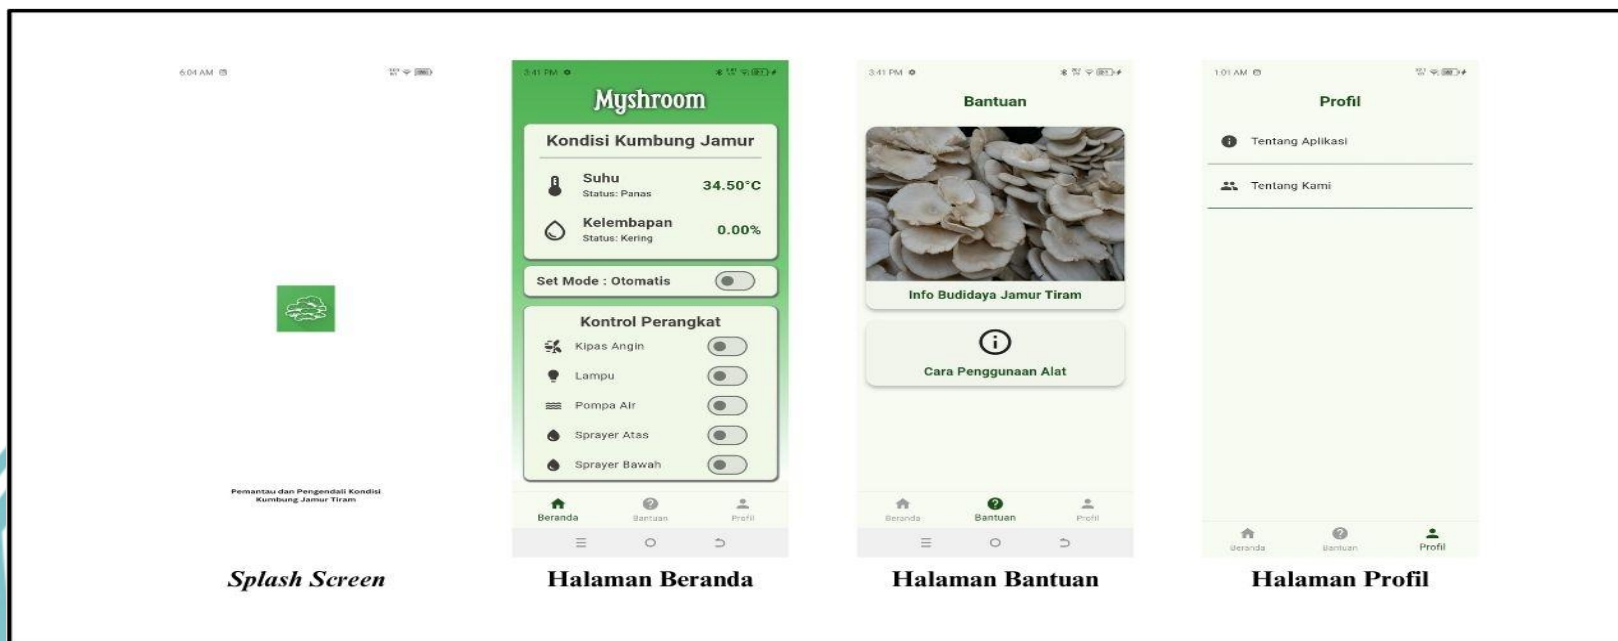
6.04 AM

Pemantau dan Pengendali Kondisi Kumbung Jamur Tiram

*Splash Screen*

3.41 PM

Myshroom

Kondisi Kumbung Jamur

Suhu
Status: Panas
34.50°C

Kelembapan
Status: Kering
0.00%

Set Mode : Otomatis

Kontrol Perangkat

Kipas Angin

Lampu

Pompa Air

Sprayer Atas

Sprayer Bawah

Beranda Bantuan Profil

Halaman Beranda

3.41 PM

Bantuan

Info Budidaya Jamur Tiram

Cara Penggunaan Alat

Beranda Bantuan Profil

Halaman Bantuan

1.01 AM

Profil

Tentang Aplikasi

Tentang Kami

Beranda Bantuan Profil

Halaman Profil